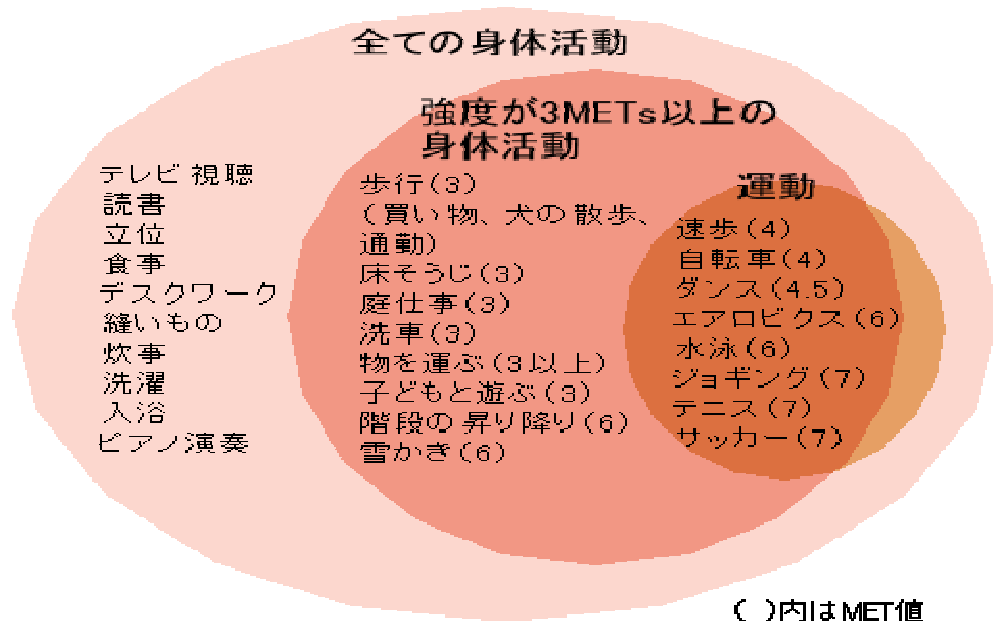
全ての身体活動

強度が3METs以上の身体活動

運動

テレビ視聴
読書
立位
食事
デスクワーク
縫いもの
炊事
洗濯
入浴
ピアノ演奏

歩行(3)
(買い物、犬の散歩、通勤)
床そうじ(3)
庭仕事(3)
洗車(3)
物を運ぶ(3以上)
子どもと遊ぶ(3)
階段の昇り降り(6)
雪かき(6)

速歩(4)
自転車(4)
ダンス(4.5)
エアロビクス(6)
水泳(6)
ジョギング(7)
テニス(7)
サッカー(7)

( )内はMET値